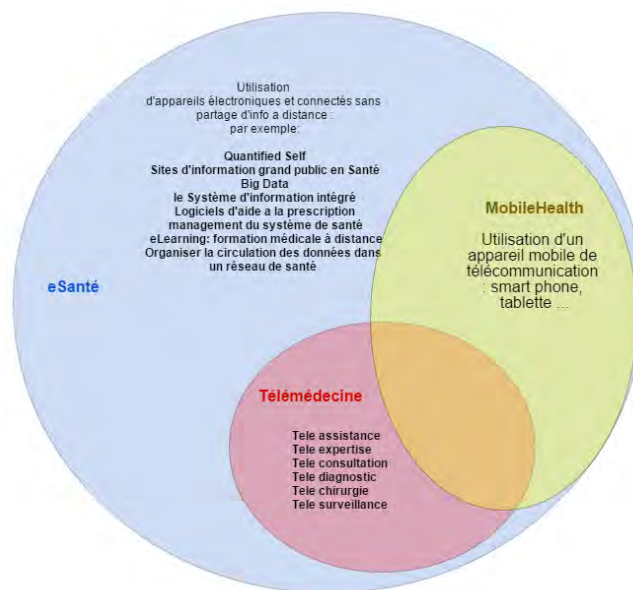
Utilisation d'appareils électroniques et connectés sans partage d'info a distance : par exemple:

Quantified Self
Sites d'information grand public en Santé
Big Data
le Système d'information intégré
Logiciels d'aide a la prescription
management du système de santé
eLearning: formation médicale à distance
Organiser la circulation des données dans un réseau de santé

eSanté

MobileHealth

Utilisation d'un appareil mobile de télécommunication : smart phone, tablette ...

Télémédecine

Tele assistance
Tele expertise
Tele consultation
Tele diagnostic
Tele chirurgie
Tele surveillance